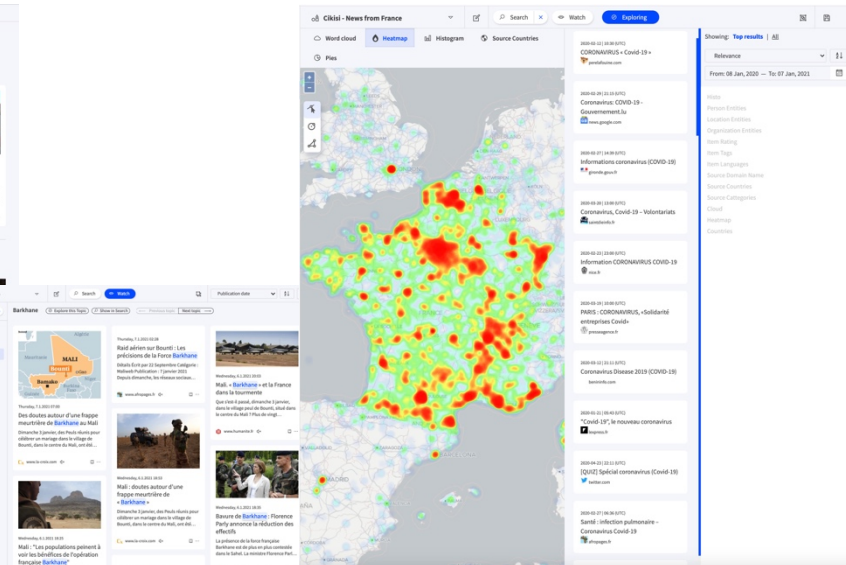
Cikisi - News from France

Search

Watch

Exploring

Word cloud

Heatmap

Histogram

Source Countries

Pies

Showing: Top results | All

Relevance

From: 08 Jan, 2020 — To: 07 Jan, 2021

2020-03-13 | 16:30 (UTC)
CORONAVIRUS « Covid-19 »
parisfutures.com

2020-02-29 | 21:15 (UTC)
Coronavirus: COVID-19 - Gouvernement.fr
news.google.com

2020-02-27 | 14:30 (UTC)
Informations coronavirus (COVID-19)
gironde.gouv.fr

2020-03-26 | 13:00 (UTC)
Coronavirus, Covid-19 – Volontariats

2020-02-23 | 22:00 (UTC)
Information CORONAVIRUS COVID-19

2020-03-19 | 09:00 (UTC)
PARIS : CORONAVIRUS, «Solidarité entreprises Covid»
pressagence.fr

Coronavirus Disease 2019 (COVID-19)

2020-01-21 | 05:43 (UTC)
"Covid-19", le nouveau coronavirus

2020-04-21 | 22:11 (UTC)
[QUIZ] Spécial coronavirus (Covid-19)
twitter.com

2020-02-27 | 06:30 (UTC)
Santé : infection pulmonaire - Coronavirus Covid-19
afriquepages.fr

Search

Watch

Publication date

Barkhane

Explore this Topic

Show in Search

MALI

Bamako

Bounti

Thursday, 7.1.2021 07:06
Des doutes autour d'une frappe meurtrière de Barkhane au Mali
Dimanche 3 janvier, des Peuls réunis pour célébrer un mariage dans le village de Bounti, dans le centre du Mali, ont

www.la-croix.com

Thursday, 7.1.2021 07:06
Raid aérien sur Bounti : Les précisions de la Force Barkhane
Détails Écrit par 22 Septembre Catégorie : Nettoyer Publication : 7 janvier 2021 Depuis dimanche, les réseaux sociaux

www.afripages.fr

Wednesday, 6.1.2021 20:00
Mali : « Barkhane » et la France dans la tourmente
Que s'est-il passé, dimanche 3 janvier, dans le village peul de Bounti, situé dans le centre du Mali ? Plus de vingt

www.humanite.fr

Wednesday, 6.1.2021 20:00
Mali : doutes autour d'une frappe meurtrière de Barkhane
Dimanche 3 janvier, des Peuls réunis pour célébrer un mariage dans le village de Bounti, dans le centre du Mali, ont

www.la-croix.com

Wednesday, 6.1.2021
Bavure de Barkhane : Florence Parly annonce la réduction des effectifs
La présence de la force française Barkhane est de plus en plus contestée dans le Sahel. La ministre Florence Parly

Mali : "Les populations peinent à voir les bénéfices de l'opération française Barkhane"